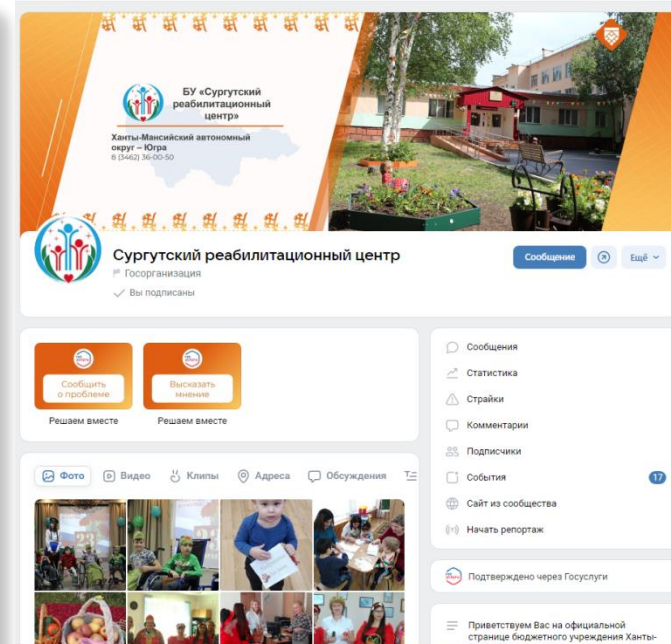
БУ «Сургутский реабилитационный центр»

Ханты-Мансийский автономный округ – Югра
8 (3462) 36-00-50

Сургутский реабилитационный центр
Госорганизация
Вы подписаны

Сообщение
Ещё

Сообщить о проблеме
Решаем вместе

Высказать мнение
Решаем вместе

Фото
Видео
Клипы
Адреса
Обсуждения

Сообщения
Статистика
Страйки
Комментарии
Подписчики
События 17
Сайт из сообщества
Начать репортаж

Подтверждено через Госуслуги

Приветствуем Вас на официальной странице бюджетного учреждения Ханты-